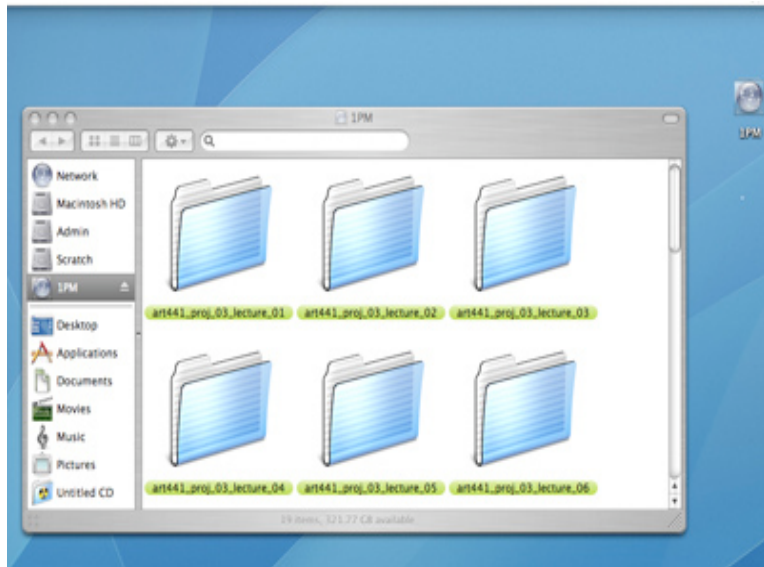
1PM

Network
Macintosh HD
Admin
Scratch
1PM
Desktop
Applications
Documents
Movies
Music
Pictures
Untitled CD

art441_proj_03_lecture_01
art441_proj_03_lecture_02
art441_proj_03_lecture_03
art441_proj_03_lecture_04
art441_proj_03_lecture_05
art441_proj_03_lecture_06

19 items, 321.77 GB available

1PM